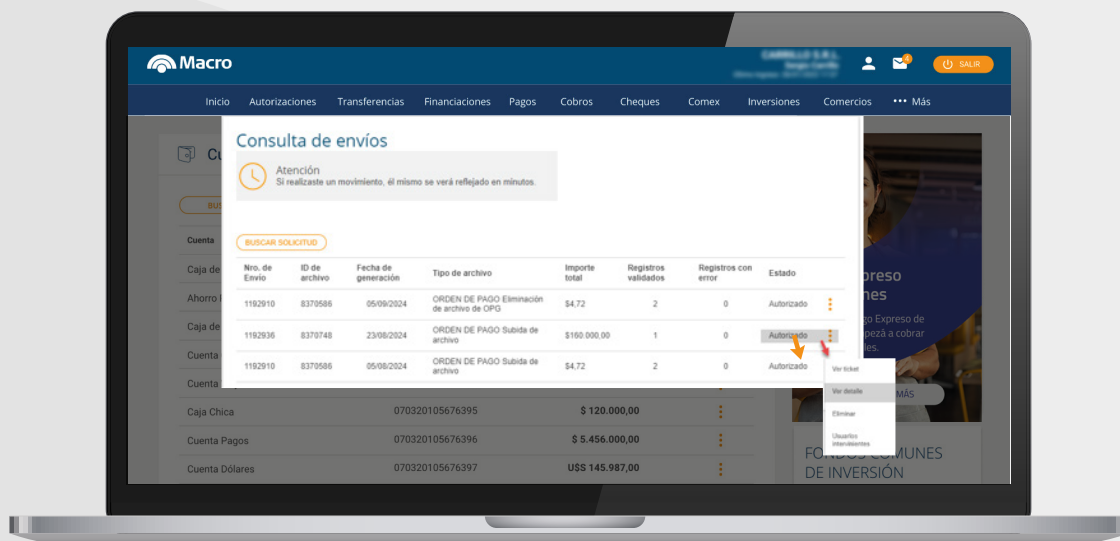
Macro

SALIR

Inicio Autorizaciones Transferencias Financiaciones Pagos Cobros Cheques Comex Inversiones Comercios ••• Más

Consulta de envíos

Atención
Si realizaste un movimiento, él mismo se verá reflejado en minutos.

BUSCAR SOLICITUD

| Nro. de Envio | ID de archivo | Fecha de generación | Tipo de archivo | Importe total | Registros validados | Registros con error | Estado |
|---|---|---|---|---|---|---|---|
| 1192910 | 8370586 | 05/09/2024 | ORDEN DE PAGO Eliminación de archivo de OPG | $4,72 | 2 | 0 | Autorizado |
| 1192936 | 8370748 | 23/08/2024 | ORDEN DE PAGO Subida de archivo | $160.000,00 | 1 | 0 | Autorizado |
| 1192910 | 8370586 | 05/08/2024 | ORDEN DE PAGO Subida de archivo | $4,72 | 2 | 0 | Autorizado |

Ver ticket
Ver detalle
Eliminar
Usuarios intervinientes

Cuenta
Caja de
Ahorro
Caja de
Cuenta
Cuenta
Caja Chica 070320105676395 $ 120.000,00
Cuenta Pagos 070320105676396 $ 5.456.000,00
Cuenta Dólares 070320105676397 U$S 145.987,00

presso
nes
go Expreso de
pezá a cobrar
les.
MÁS

FONDOS COMUNES
DE INVERSIÓN